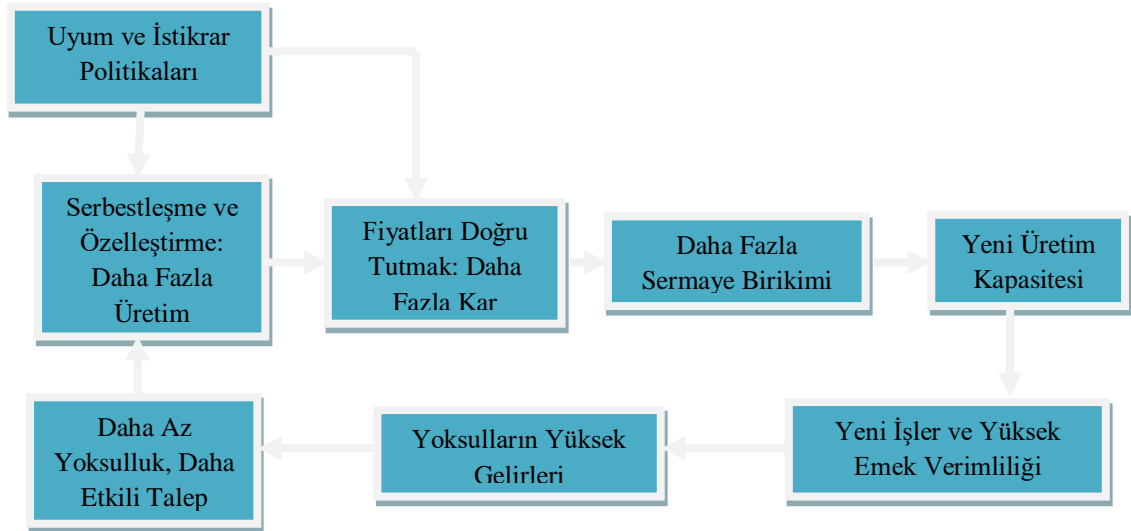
Uyum ve İstikrar Politikaları

Serbestleşme ve Özelleştirme: Daha Fazla Üretim

Fiyatları Doğru Tutmak: Daha Fazla Kar

Daha Fazla Sermaye Birikimi

Yeni Üretim Kapasitesi

Yeni İşler ve Yüksek Emek Verimliliği

Yoksulların Yüksek Gelirleri

Daha Az Yoksulluk, Daha Etkili Talep